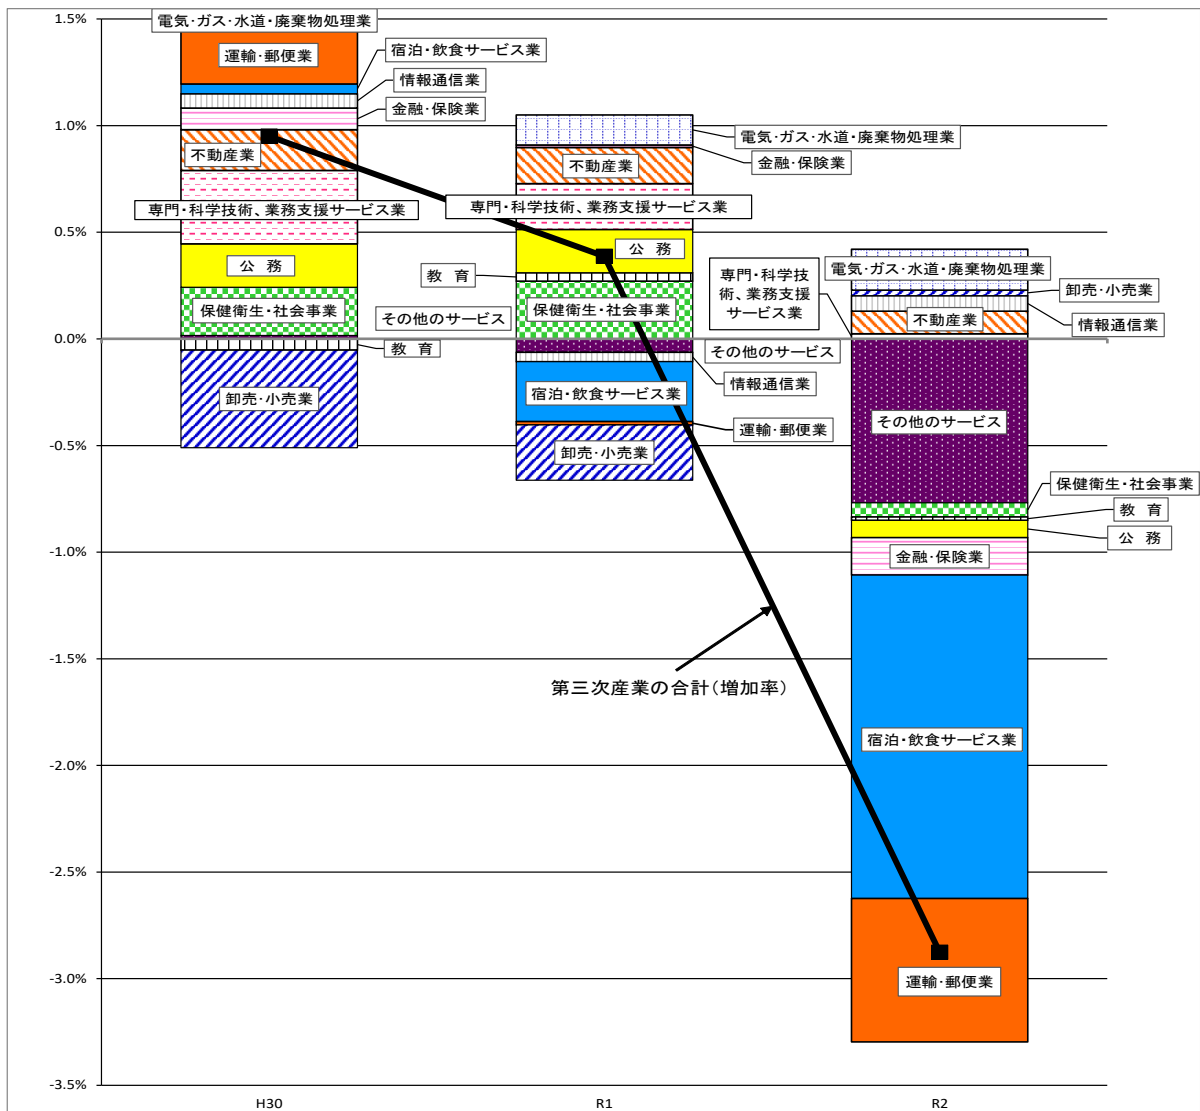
1.5%
1.0%
0.5%
0.0%
-0.5%
-1.0%
-1.5%
-2.0%
-2.5%
-3.0%
-3.5%

電気・ガス・水道・廃棄物処理業
運輸・郵便業
宿泊・飲食サービス業
情報通信業
金融・保険業
不動産業
専門・科学技術、業務支援サービス業
公 務
保健衛生・社会事業
その他のサービス
教 育
卸売・小売業

電気・ガス・水道・廃棄物処理業
不動産業
金融・保険業
専門・科学技術、業務支援サービス業
公 務
教 育
保健衛生・社会事業
その他のサービス
情報通信業
宿泊・飲食サービス業
運輸・郵便業
卸売・小売業

専門・科学技術、業務支援サービス業
電気・ガス・水道・廃棄物処理業
卸売・小売業
不動産業
情報通信業
その他のサービス
保健衛生・社会事業
教 育
公 務
金融・保険業
宿泊・飲食サービス業
運輸・郵便業

第三次産業の合計（増加率）

H30
R1
R2